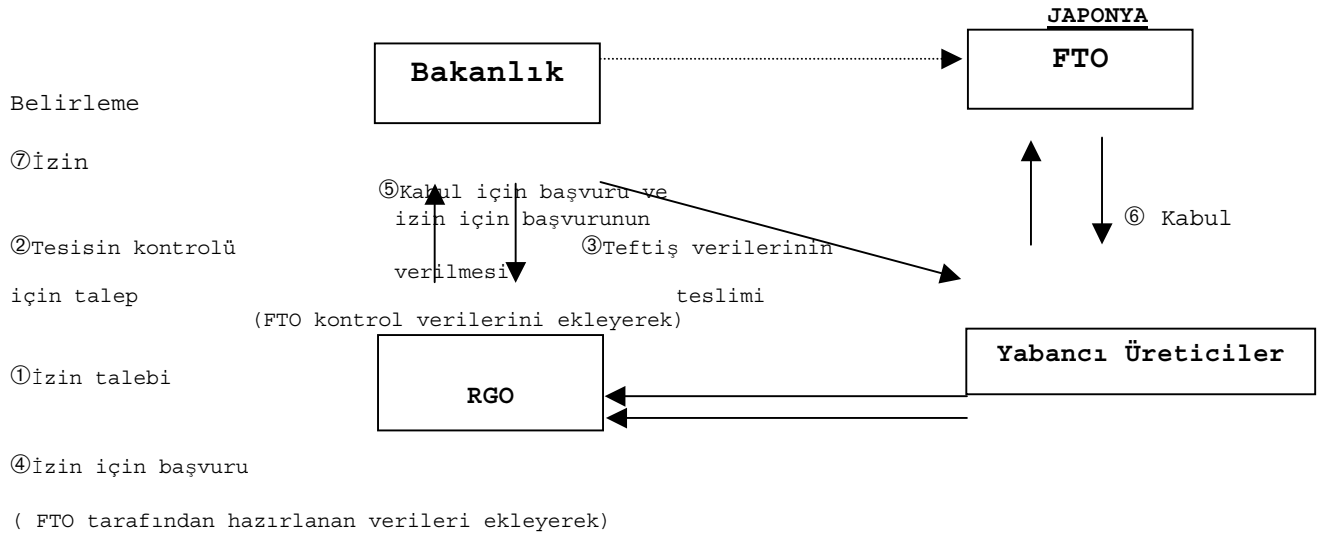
JAPONYA

Bakanlık

FTO

Belirleme

⑦İzin

⑤Kabul için başvuru ve izin için başvurunun verilmesi

⑥ Kabul

②Tesisin kontrolü için talep

③Teftiş verilerinin teslimi

(FTO kontrol verilerini ekleyerek)

RGO

Yabancı Üreticiler

①İzin talebi

④İzin için başvuru

( FTO tarafından hazırlanan verileri ekleyerek)